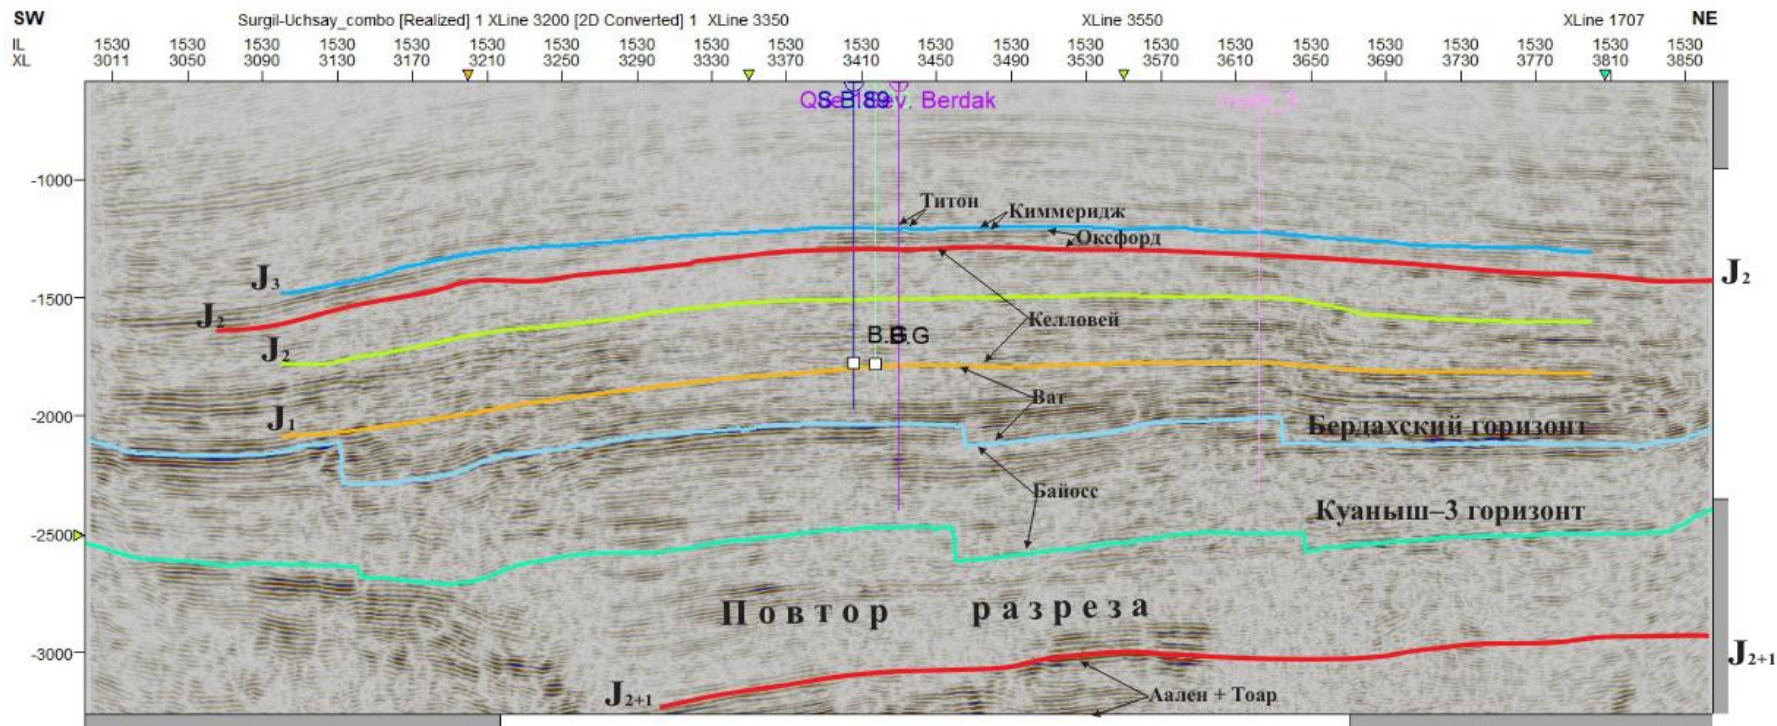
SW Surgil-Uchsay_combo [Realized] 1 XLine 3200 [2D Converted] 1 XLine 3350 XLine 3550 XLine 1707 NE

| IL | 1530 | 1530 | 1530 | 1530 | 1530 | 1530 | 1530 | 1530 | 1530 | 1530 | 1530 | 1530 | 1530 | 1530 | 1530 | 1530 | 1530 | 1530 | 1530 | 1530 | 1530 | 1530 |
|---|---|---|---|---|---|---|---|---|---|---|---|---|---|---|---|---|---|---|---|---|---|---|
| XL | 3011 | 3050 | 3090 | 3130 | 3170 | 3210 | 3250 | 3290 | 3330 | 3370 | 3410 | 3450 | 3490 | 3530 | 3570 | 3610 | 3650 | 3690 | 3730 | 3770 | 3810 | 3850 |

QSeB189 ev. Berdak

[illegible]

-1000

-1500

-2000

-2500

-3000

Титон

Киммеридж

Оксфорд

$J_3$

$J_2$

$J_2$

$J_2$

Келловей

B.B.G

$J_1$

Ват

Бердахский горизонт

Байосс

Куаныш–3 горизонт

Повтор разреза

$J_{2+1}$

$J_{2+1}$

Аален + Тоар